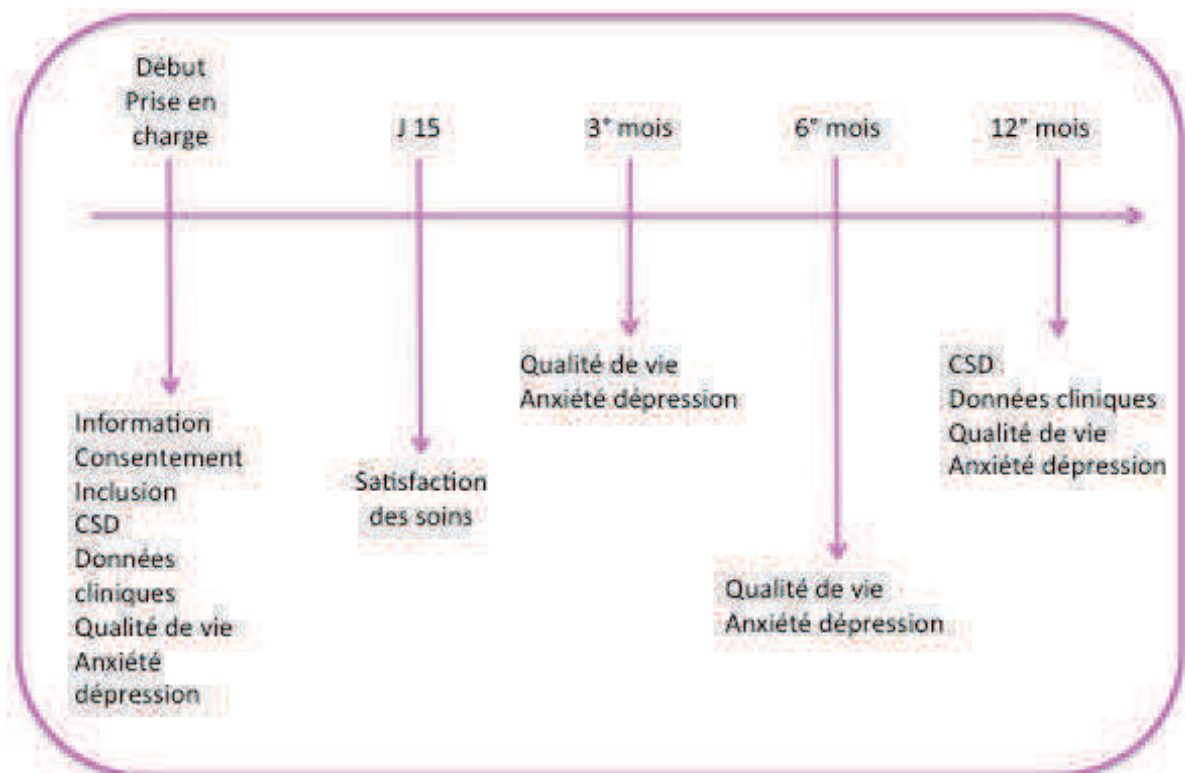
Début
Prise en
charge

J 15

3° mois

6° mois

12° mois

Information
Consentement
Inclusion
CSD
Données
cliniques
Qualité de vie
Anxiété
dépression

Satisfaction
des soins

Qualité de vie
Anxiété dépression

Qualité de vie
Anxiété dépression

CSD
Données cliniques
Qualité de vie
Anxiété dépression